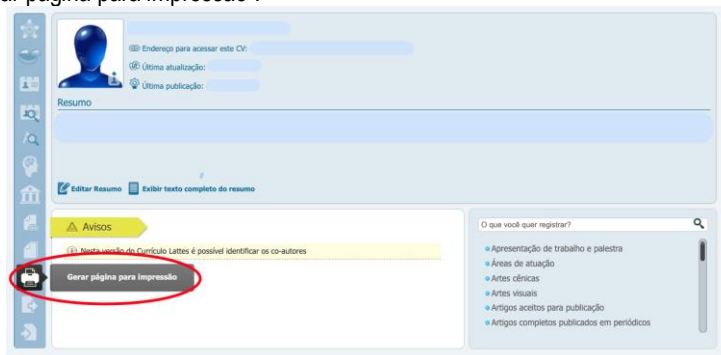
ar página para impressão".

Endereço para acessar este CV:
Última atualização:
Última publicação:

Resumo

Editar Resumo Exibir texto completo do resumo

Avisos

Nesta versão do Currículo Lattes é possível identificar os co-autores

Gerar página para impressão

O que você quer registrar?

Apresentação de trabalho e palestra
Áreas de atuação
Artes cênicas
Artes visuais
Artigos aceitos para publicação
Artigos completos publicados em periódicos